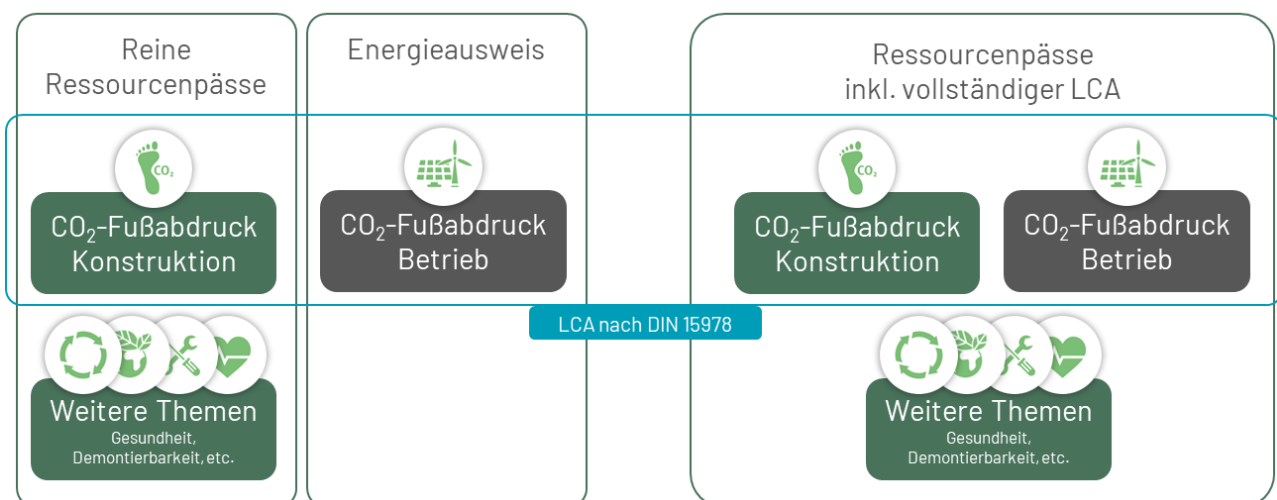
Reine Ressourcenpässe

$CO_2$

$CO_2$-Fußabdruck Konstruktion

Weitere Themen
Gesundheit, Demontierbarkeit, etc.

Energieausweis

$CO_2$-Fußabdruck Betrieb

LCA nach DIN 15978

Ressourcenpässe inkl. vollständiger LCA

$CO_2$

$CO_2$-Fußabdruck Konstruktion

$CO_2$-Fußabdruck Betrieb

Weitere Themen
Gesundheit, Demontierbarkeit, etc.